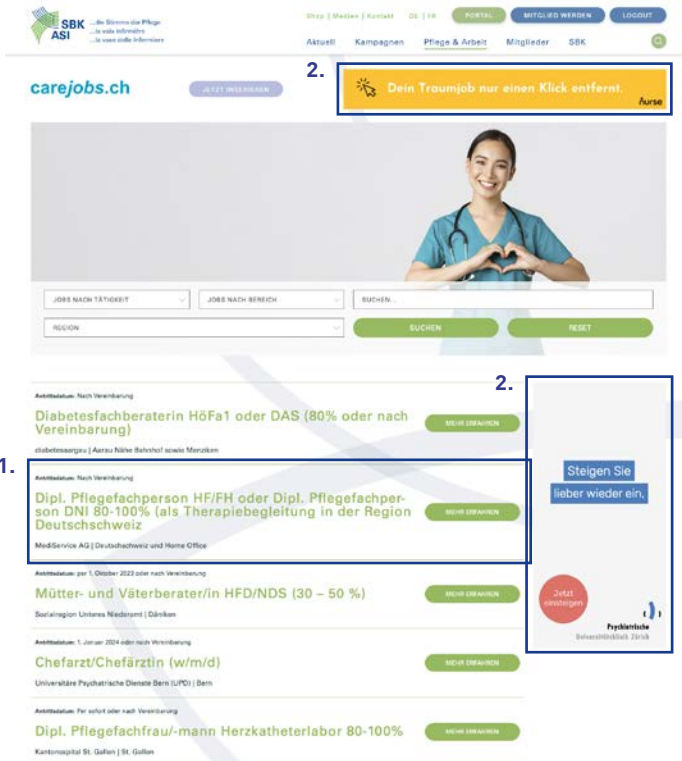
SBK ASI ...die Stimme der Pflege ...la voix infirmière ...la voce delle infermiere

Shop | Medien | Kontakt DE | FR PORTAL MITGLIED WERDEN LOGOUT

Aktuell Kampagnen Pflege & Arbeit Mitglieder SBK

carejobs.ch JETZT INSERIEREN

2.

Dein Traumjob nur einen Klick entfernt. Aurse

JOBS NACH TÄTIGKEIT JOBS NACH BEREICH SUCHEN...

REGION SUCHEN RESET

2.

Antrittsdatum: Nach Vereinbarung

Diabetesfachberaterin HöFa1 oder DAS (80% oder nach Vereinbarung)

diabetesaargau | Aarau Nähe Bahnhof sowie Menziken

MEHR ERFAHREN

1.

Antrittsdatum: Nach Vereinbarung

Dipl. Pflegefachperson HF/FH oder Dipl. Pflegefachperson DNI 80-100% (als Therapiebegleitung in der Region Deutschschweiz

MediService AG | Deutschschweiz und Home Office

MEHR ERFAHREN

Antrittsdatum: per 1. Oktober 2023 oder nach Vereinbarung

Mütter- und Väterberater/in HFD/NDS (30 – 50 %)

Sozialregion Unteres Niederamt | Däniken

MEHR ERFAHREN

Antrittsdatum: 1. Januar 2024 oder nach Vereinbarung

Chefarzt/Chefärztin (w/m/d)

Universitäre Psychiatrische Dienste Bern (UPD) | Bern

MEHR ERFAHREN

Antrittsdatum: Per sofort oder nach Vereinbarung

Dipl. Pflegefachfrau/-mann Herzkatheterlabor 80-100%

Kantonsspital St. Gallen | St. Gallen

MEHR ERFAHREN

Steigen Sie lieber wieder ein.

Jetzt einsteigen

Psychiatrische Universitätsklinik Zürich